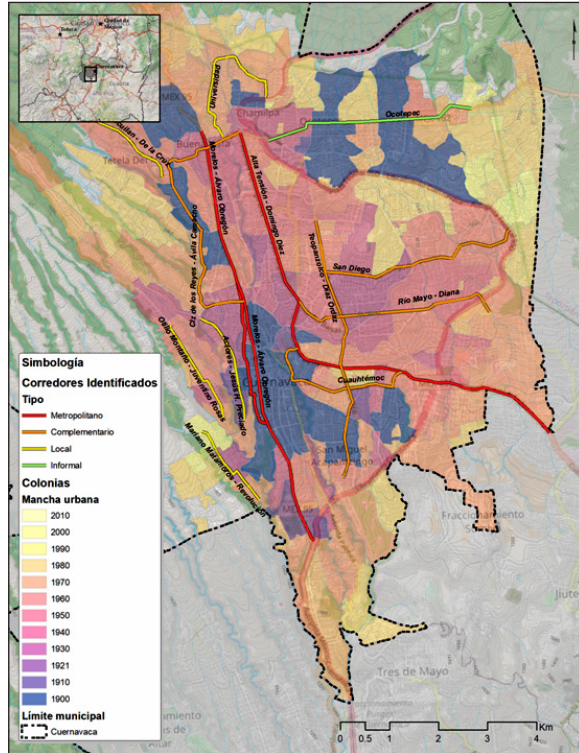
Universidad
Chamilpa
Ocotepec
Buena
Emiliano - De la Cruz
Tetela Del
Morelos - Álvaro Obregón
Alta Tensión - Domingo Díez
Teopanzolco - Díaz Ordaz
San Diego
Río Mayo - Diana
Cruz de los Reyes - Avila Camacho
Otilio Montaño - Jiménez Rosas
Acapantzingo - Jesús H. Preciado
Morelos - Álvaro Obregón
Cuauhtémoc
Cuernavaca
San Miguel Acapantzingo
Mariano Matamoros - Revolución
Fraccionamiento
Jiutepec
Tres de Mayo

Simbología
Corredores Identificados
Tipo
Metropolitano
Complementario
Local
Informal
Colonias
Mancha urbana
2010
2000
1990
1980
1970
1960
1950
1940
1930
1921
1910
1900
Límite municipal
Cuernavaca

0 0.5 1 2 3 4 Km